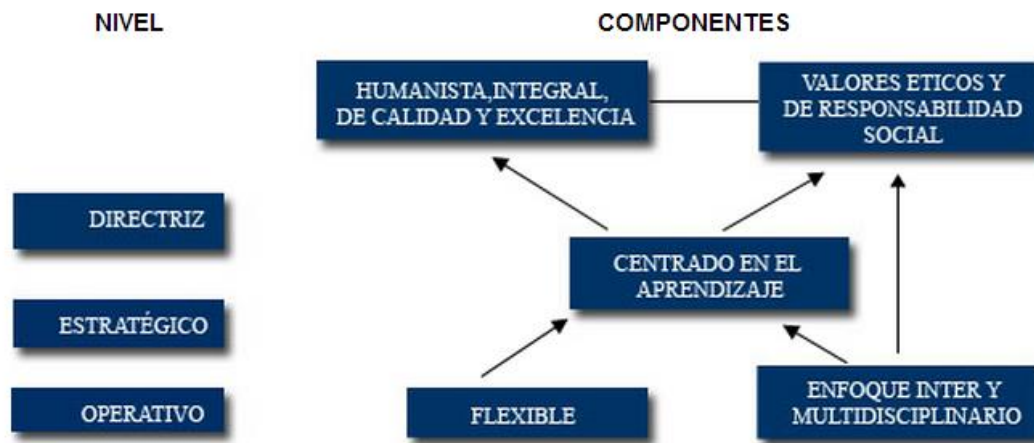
NIVEL

COMPONENTES

HUMANISTA,INTEGRAL, DE CALIDAD Y EXCELENCIA

VALORES ETICOS Y DE RESPONSABILIDAD SOCIAL

DIRECTRIZ

CENTRADO EN EL APRENDIZAJE

ESTRATÉGICO

OPERATIVO

FLEXIBLE

ENFOQUE INTER Y MULTIDISCIPLINARIO